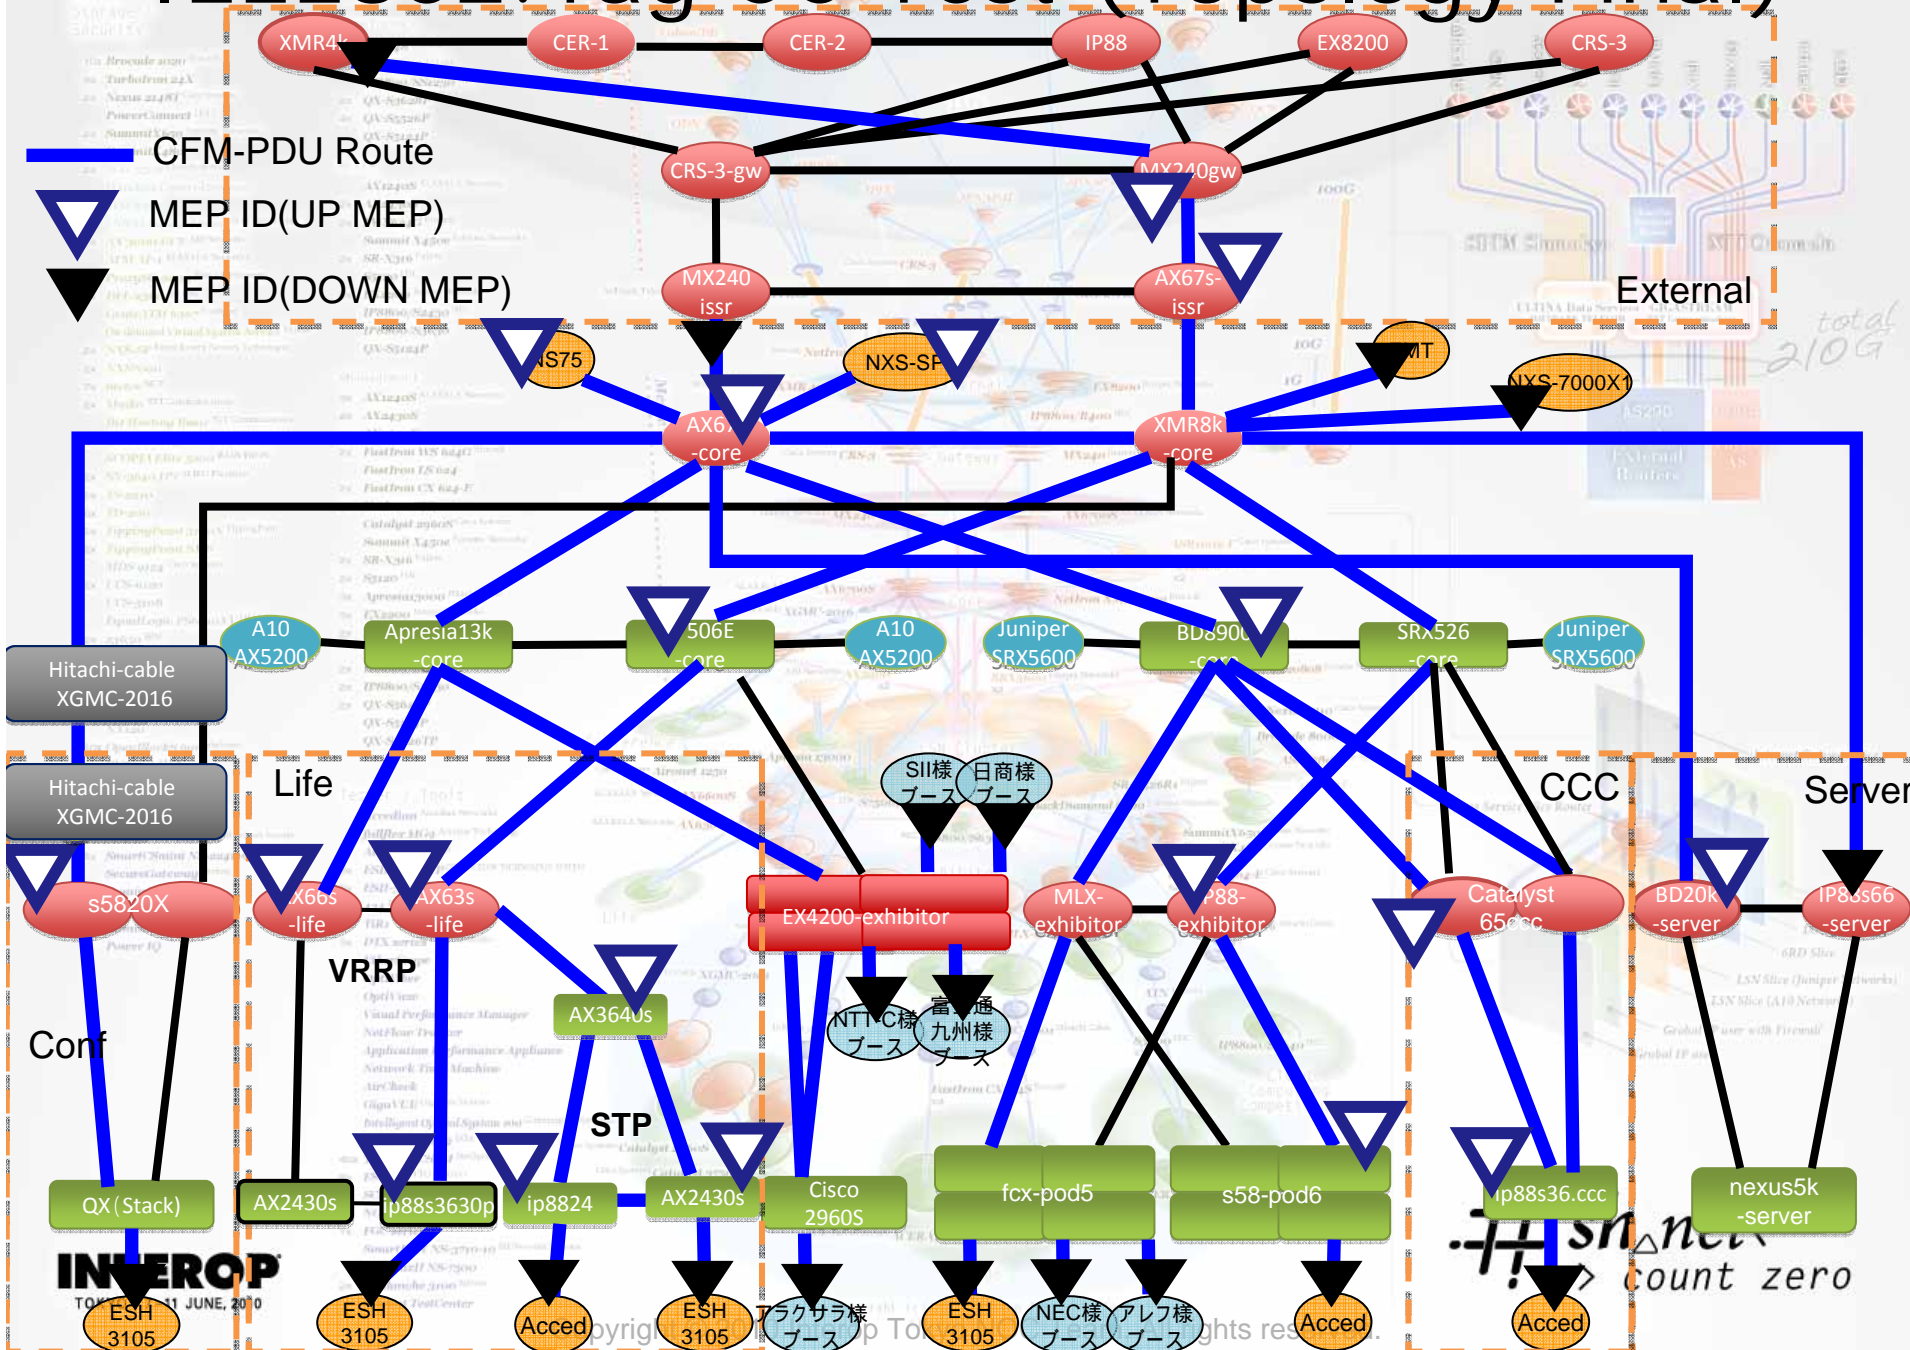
XMR4k
CER-1
CER-2
IP88
EX8200
CRS-3

CFM-PDU Route
MEP ID(UP MEP)
MEP ID(DOWN MEP)

CRS-3-gw
MX240gw
MX240
issr
AX67s-
issr
External

NS75
NXS-SF
MT
NXS-7000X1

AX6
-core
XMR8k
-core

A10
AX5200
Apresia13k
-core
506E
-core
A10
AX5200
Juniper
SRX5600
BD890
-core
SRX526
-core
Juniper
SRX5600

Hitachi-cable
XGMC-2016
Hitachi-cable
XGMC-2016

Life
CCC
Server

SII様
ブース
日商様
ブース

s5820X
X66s
-life
AX63s
-life
EX4200-exhibitor
MLX-
exhibitor
P88-
exhibitor
Catalyst
65
BD20k
-server
IP8
-server

VRRP
AX3640s
NTT
C様
ブース
富士通
九州様
ブース

Conf
STP

QX(Stack)
AX2430s
ip88s3630p
ip8824
AX2430s
Cisco
2960S
fcx-pod5
s58-pod6
ip88s36.ccc
nexus5k
-server

INTEROP
TOKYO
11 JUNE, 2010

ESH
3105
ESH
3105
Acced
ESH
3105
アラクサラ様
ブース
ESH
3105
NEC様
ブース
アレフ様
ブース
Acced
Acced

count zero